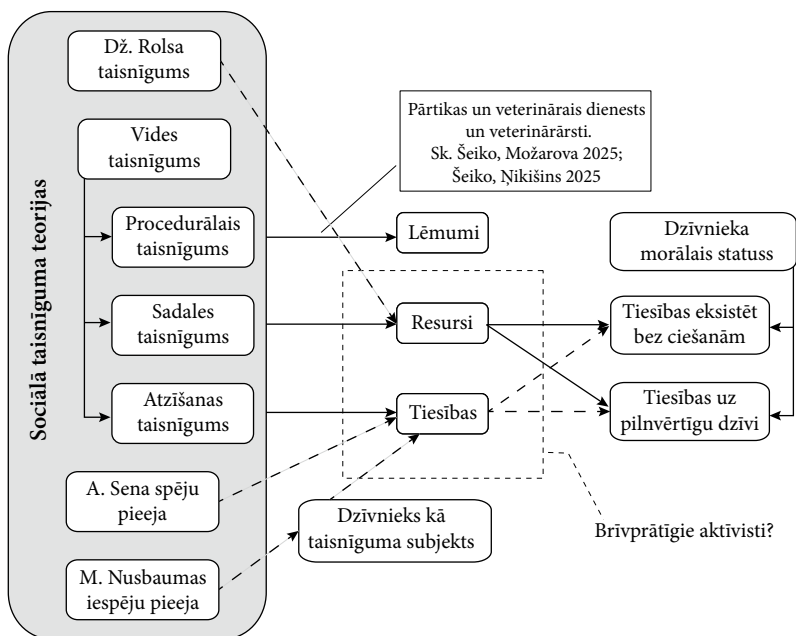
Sociālā taisnīguma teorijas

Dž. Rolsa taisnīgums

Vides taisnīgums

Procedurālais taisnīgums

Sadales taisnīgums

Atzīšanas taisnīgums

A. Sena spēju pieeja

M. Nusbaumas iespēju pieeja

Pārtikas un veterinārais dienests un veterinārārsti. Sk. Šeiko, Možarova 2025; Šeiko, Ņikišins 2025

Lēmumi

Resursi

Tiesības

Dzīvnieks kā taisnīguma subjekts

Dzīvnieka morālais statuss

Tiesības eksistēt bez ciešanām

Tiesības uz pilnvērtīgu dzīvi

Brīvprātīgie aktīvisti?